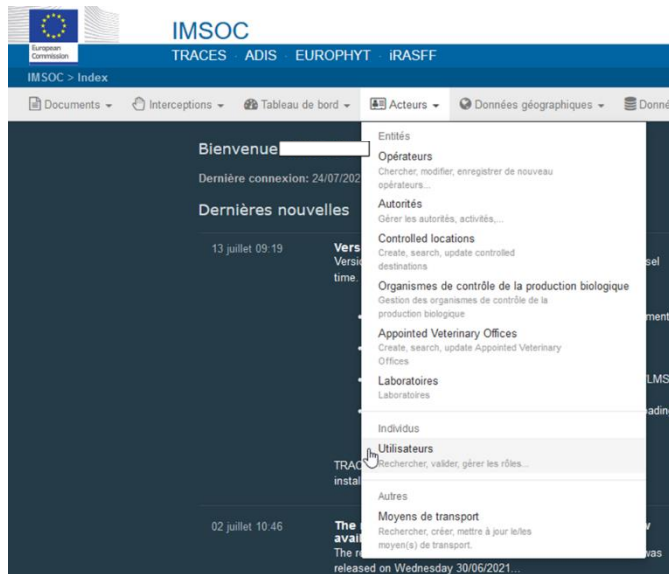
European Commission

IMSOC

TRACES · ADIS · EUROPHYT · iRASFF

IMSOC > Index

Documents ▾ Interceptions ▾ Tableau de bord ▾ Acteurs ▾ Données géographiques ▾ Donn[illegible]

Bienvenue

Dernière connexion: 24/07/2021

Dernières nouvelles

13 juillet 09:19

Vers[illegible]
Versi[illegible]
time.

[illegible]sel

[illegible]ment

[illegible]LMS

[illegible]adin

TRAC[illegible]
instal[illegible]

02 juillet 10:46

The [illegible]
avail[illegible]
The r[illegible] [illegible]was
released on Wednesday 30/06/2021...

Entités

Opérateurs
Chercher, modifier, enregistrer de nouveau opérateurs...

Autorités
Gérer les autorités, activités,...

Controlled locations
Create, search, update controlled destinations

Organismes de contrôle de la production biologique
Gestion des organismes de contrôle de la production biologique

Appointed Veterinary Offices
Create, search, update Appointed Veterinary Offices

Laboratoires
Laboratoires

Individus

Utilisateurs
Rechercher, valider, gérer les rôles...

Autres

Moyens de transport
Rechercher, créer, mettre à jour le/les moyen(s) de transport.